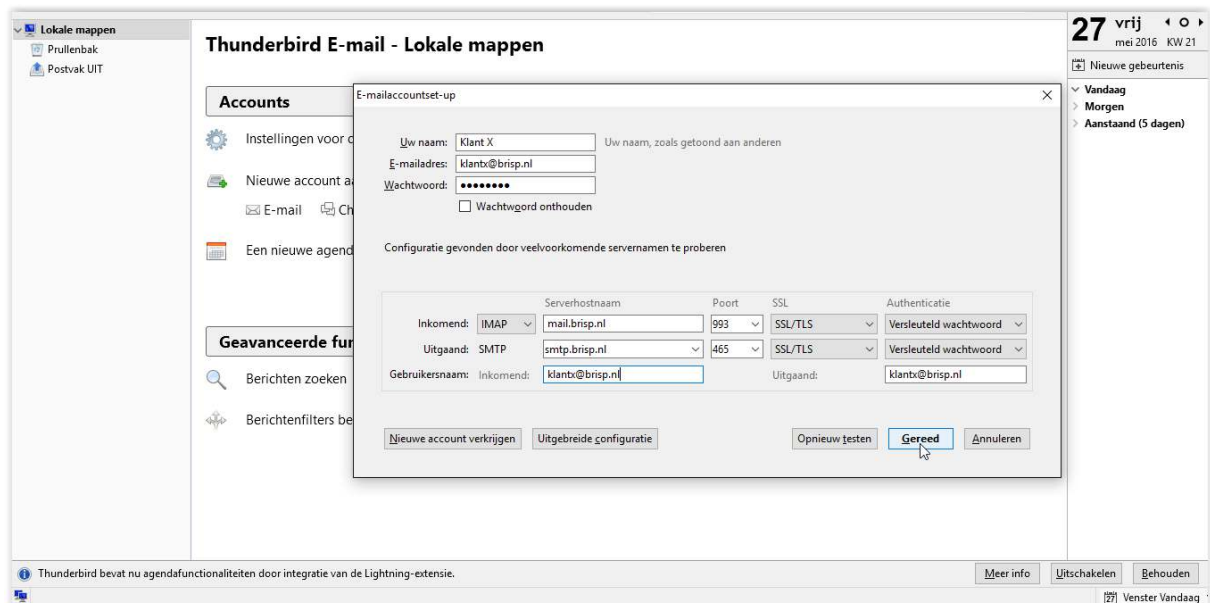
Lokale mappen
Prullenbak
Postvak UIT

Thunderbird E-mail - Lokale mappen

Accounts

Instellingen voor d

Nieuwe account aa

E-mail Ch

Een nieuwe agend

Geavanceerde fur

Berichten zoeken

Berichtenfilters be

E-mailaccountset-up

Uw naam: Klant X Uw naam, zoals getoond aan anderen
E-mailadres: klantx@brisp.nl
Wachtwoord: ••••••••
Wachtwoord onthouden

Configuratie gevonden door veelvoorkomende servernamen te proberen

| | | Serverhostnaam | Poort | SSL | Authenticatie |
|---|---|---|---|---|---|
| Inkomend: | IMAP | mail.brisp.nl | 993 | SSL/TLS | Versleuteld wachtwoord |
| Uitgaand: | SMTP | smtp.brisp.nl | 465 | SSL/TLS | Versleuteld wachtwoord |
| Gebruikersnaam: | Inkomend: | klantx@brisp.nl | | Uitgaand: | klantx@brisp.nl |

Nieuwe account verkrijgen Uitgebreide configuratie Opnieuw testen Gereed Annuleren

27 vrij
mei 2016 KW 21
Nieuwe gebeurtenis
Vandaag
Morgen
Aanstaand (5 dagen)

Thunderbird bevat nu agendafunctionaliteiten door integratie van de Lightning-extensie.
Meer info Uitschakelen Behouden
Venster Vandaag